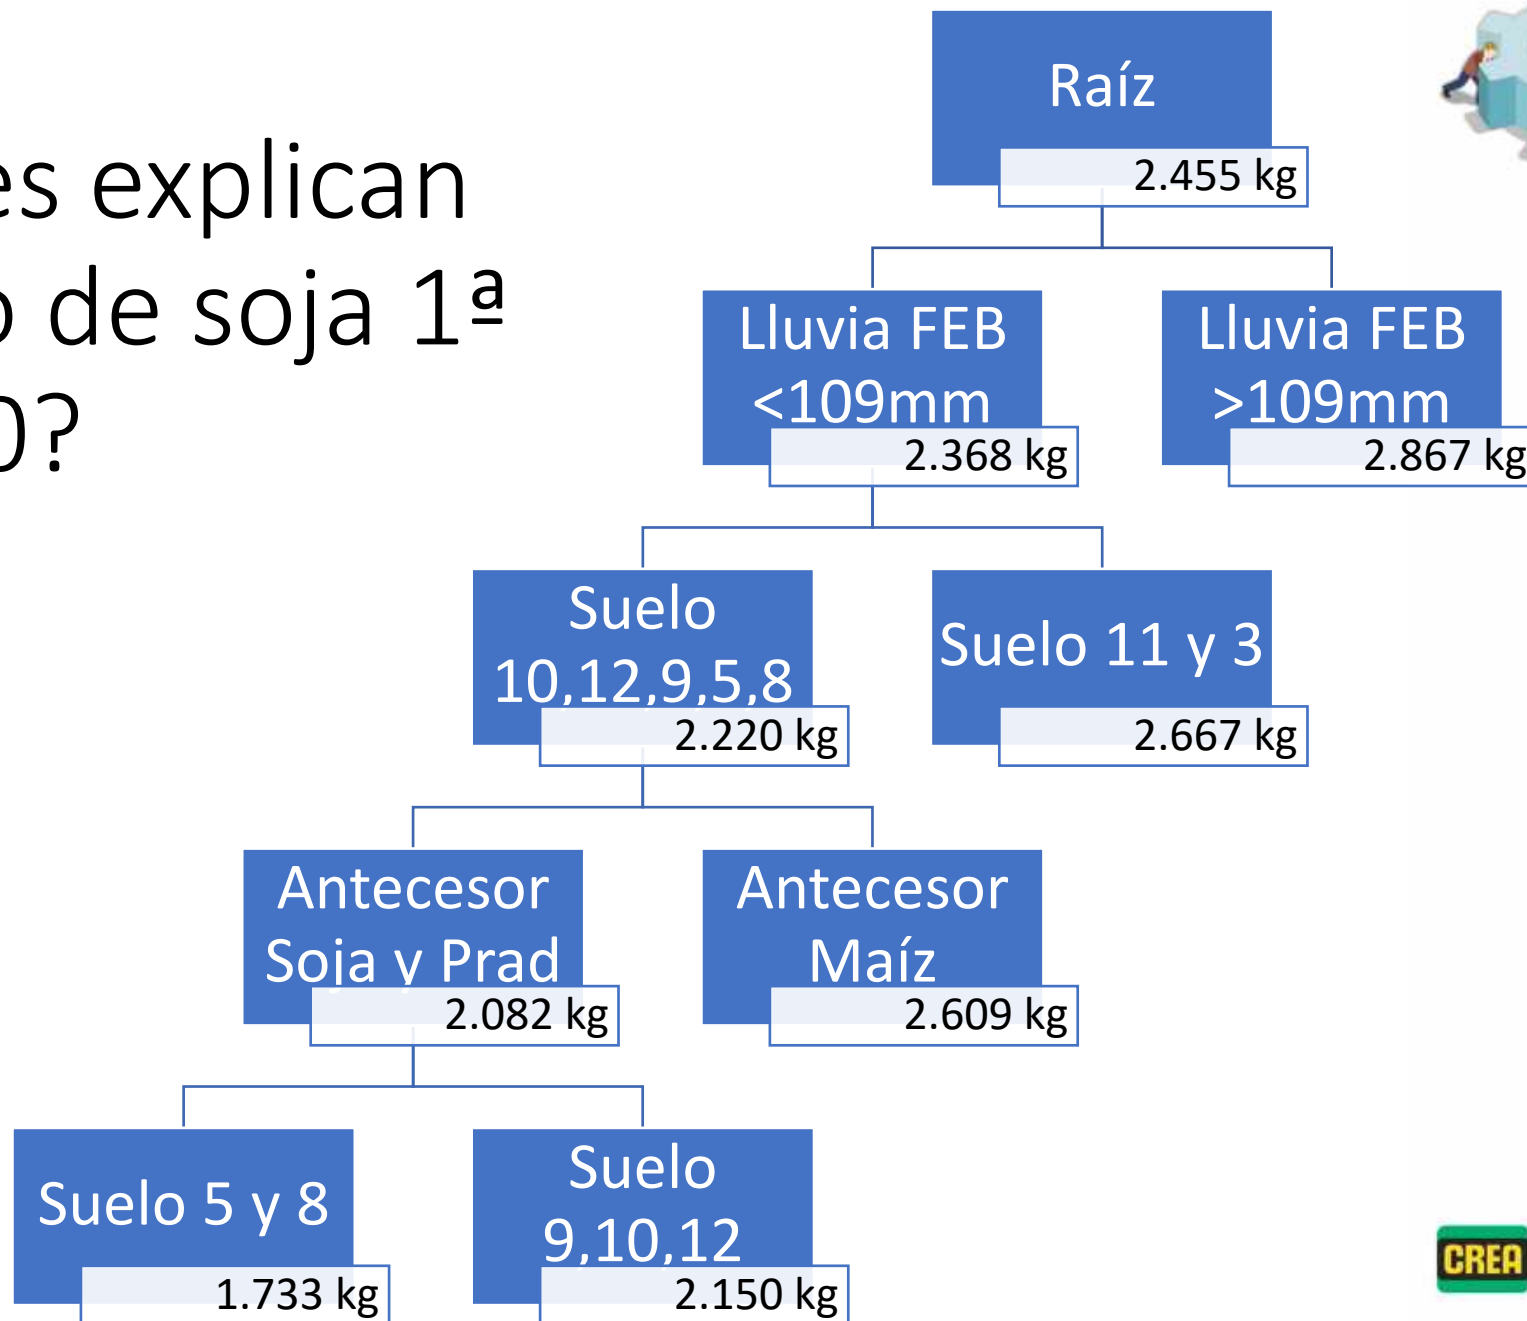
es explican
o de soja 1ª
0?

Raíz
2.455 kg

Lluvia FEB <109mm
2.368 kg

Lluvia FEB >109mm
2.867 kg

Suelo 10,12,9,5,8
2.220 kg

Suelo 11 y 3
2.667 kg

Antecesor Soja y Prad
2.082 kg

Antecesor Maíz
2.609 kg

Suelo 5 y 8
1.733 kg

Suelo 9,10,12
2.150 kg

CREA